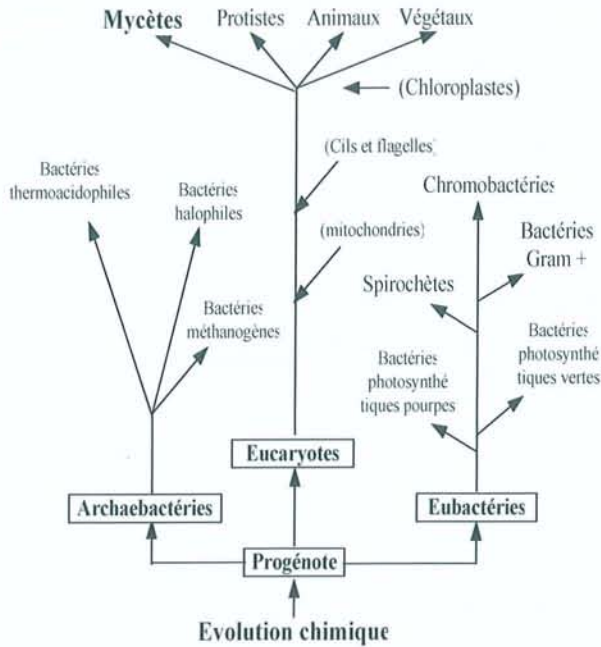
Mycètes
Protistes
Animaux
Végétaux
(Chloroplastes)
(Cils et flagelles)
(mitochondries)
Bactéries thermoacidophiles
Bactéries halophiles
Bactéries méthanogènes
Chromobactéries
Bactéries Gram +
Spirochètes
Bactéries photosynthétiques vertes
Bactéries photosynthétiques pourpres
Eucaryotes
Archaebactéries
Eubactéries
Progénote
Evolution chimique